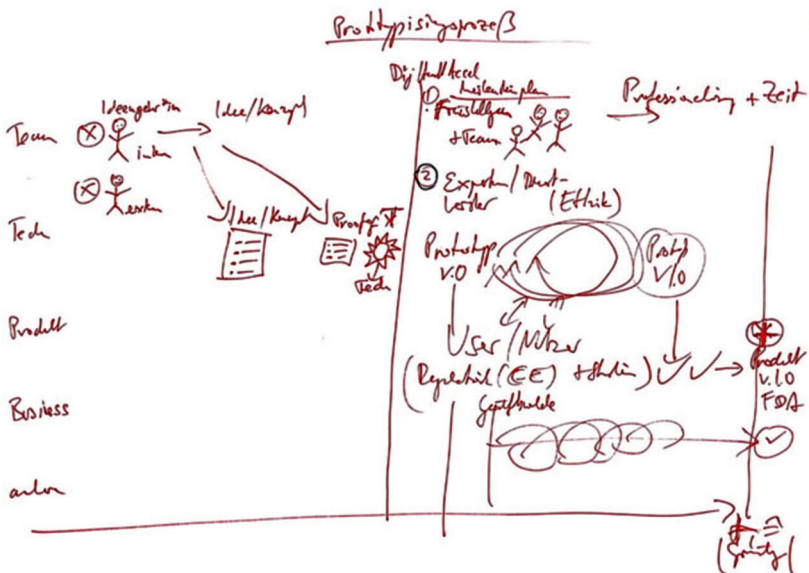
Prototypisierungsprozeß

Team
Ideengeber
intern
extern
Idee/Konzept

Tech
Idee/Konzept
Prototyp
Tech

Produkt

Business

andere

DigitalAccel
Meilensteinplan
① Freiwillige
+Team

② Experten/Berater
(Ethik)

Prototyp V.0
Protyp V1.0

User/Nutzer
(Regulatorik (CE) + Studie)

Geschäftsmodell

Professionalisierung + Zeit

Produkt V.1.0
FDA

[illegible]